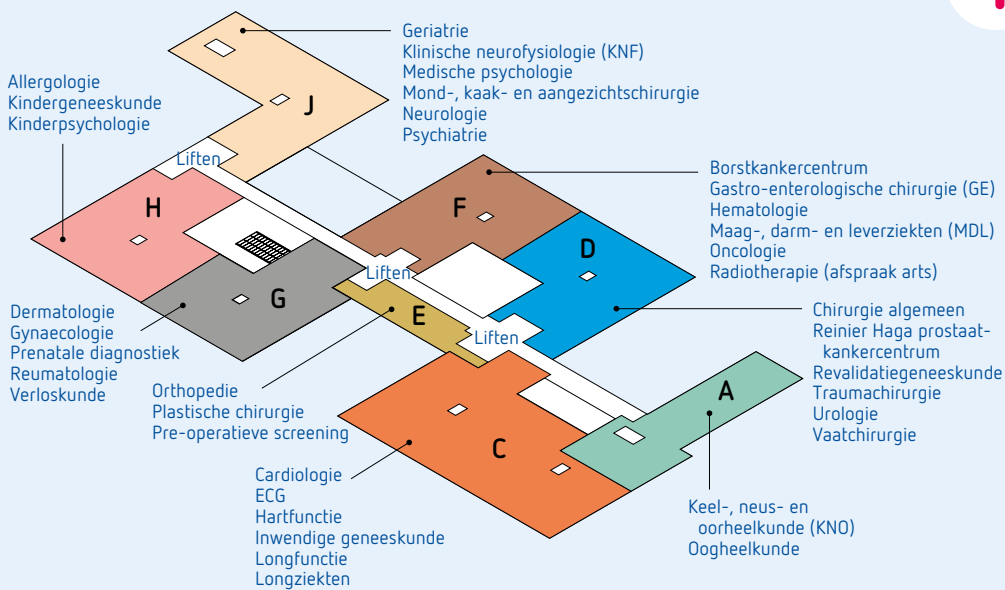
Geriatrie
Klinische neurofysiologie (KNF)
Medische psychologie
Mond-, kaak- en aangezichtschirurgie
Neurologie
Psychiatrie

Allergologie
Kindergeneeskunde
Kinderpsychologie

J

Liften

H

Borstkankercentrum
Gastro-enterologische chirurgie (GE)
Hematologie
Maag-, darm- en leverziekten (MDL)
Oncologie
Radiotherapie (afspraak arts)

F

D

Liften

G

E

Dermatologie
Gynaecologie
Prenatale diagnostiek
Reumatologie
Verloskunde

Chirurgie algemeen
Reinier Haga prostaatkankercentrum
Revalidatiegeneeskunde
Traumachirurgie
Urologie
Vaatchirurgie

Liften

A

Orthopedie
Plastische chirurgie
Pre-operatieve screening

C

Cardiologie
ECG
Hartfunctie
Inwendige geneeskunde
Longfunctie
Longziekten

Keel-, neus- en oorheelkunde (KNO)
Oogheelkunde